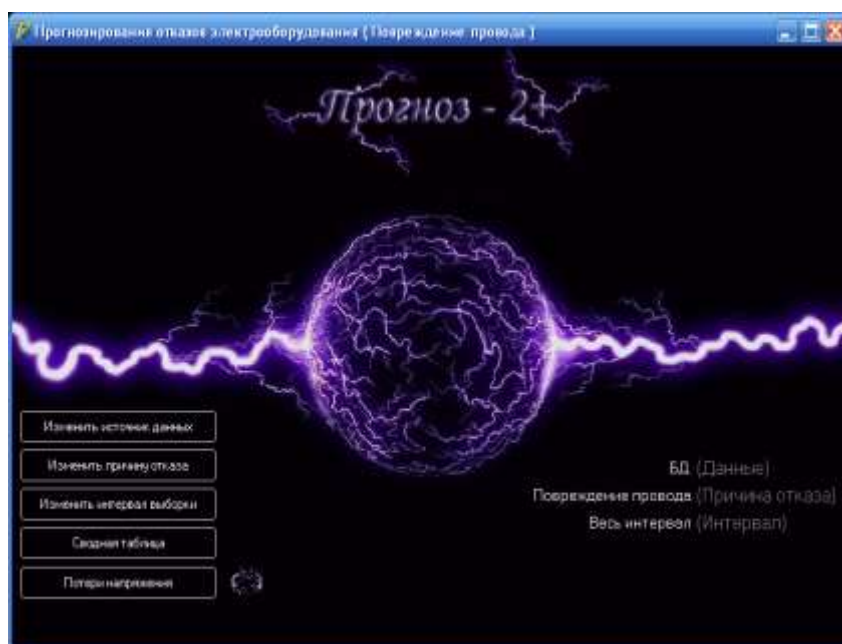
Прогнозирование отказов электрооборудования ( Повреждение провода )

Прогноз - 2+

Изменить источник данных

Изменить причину отказа

Изменить интервал выборки

Сводная таблица

Потери напряжения

БД (Данные)
Повреждение провода (Причина отказа)
Весь интервал (Интервал)